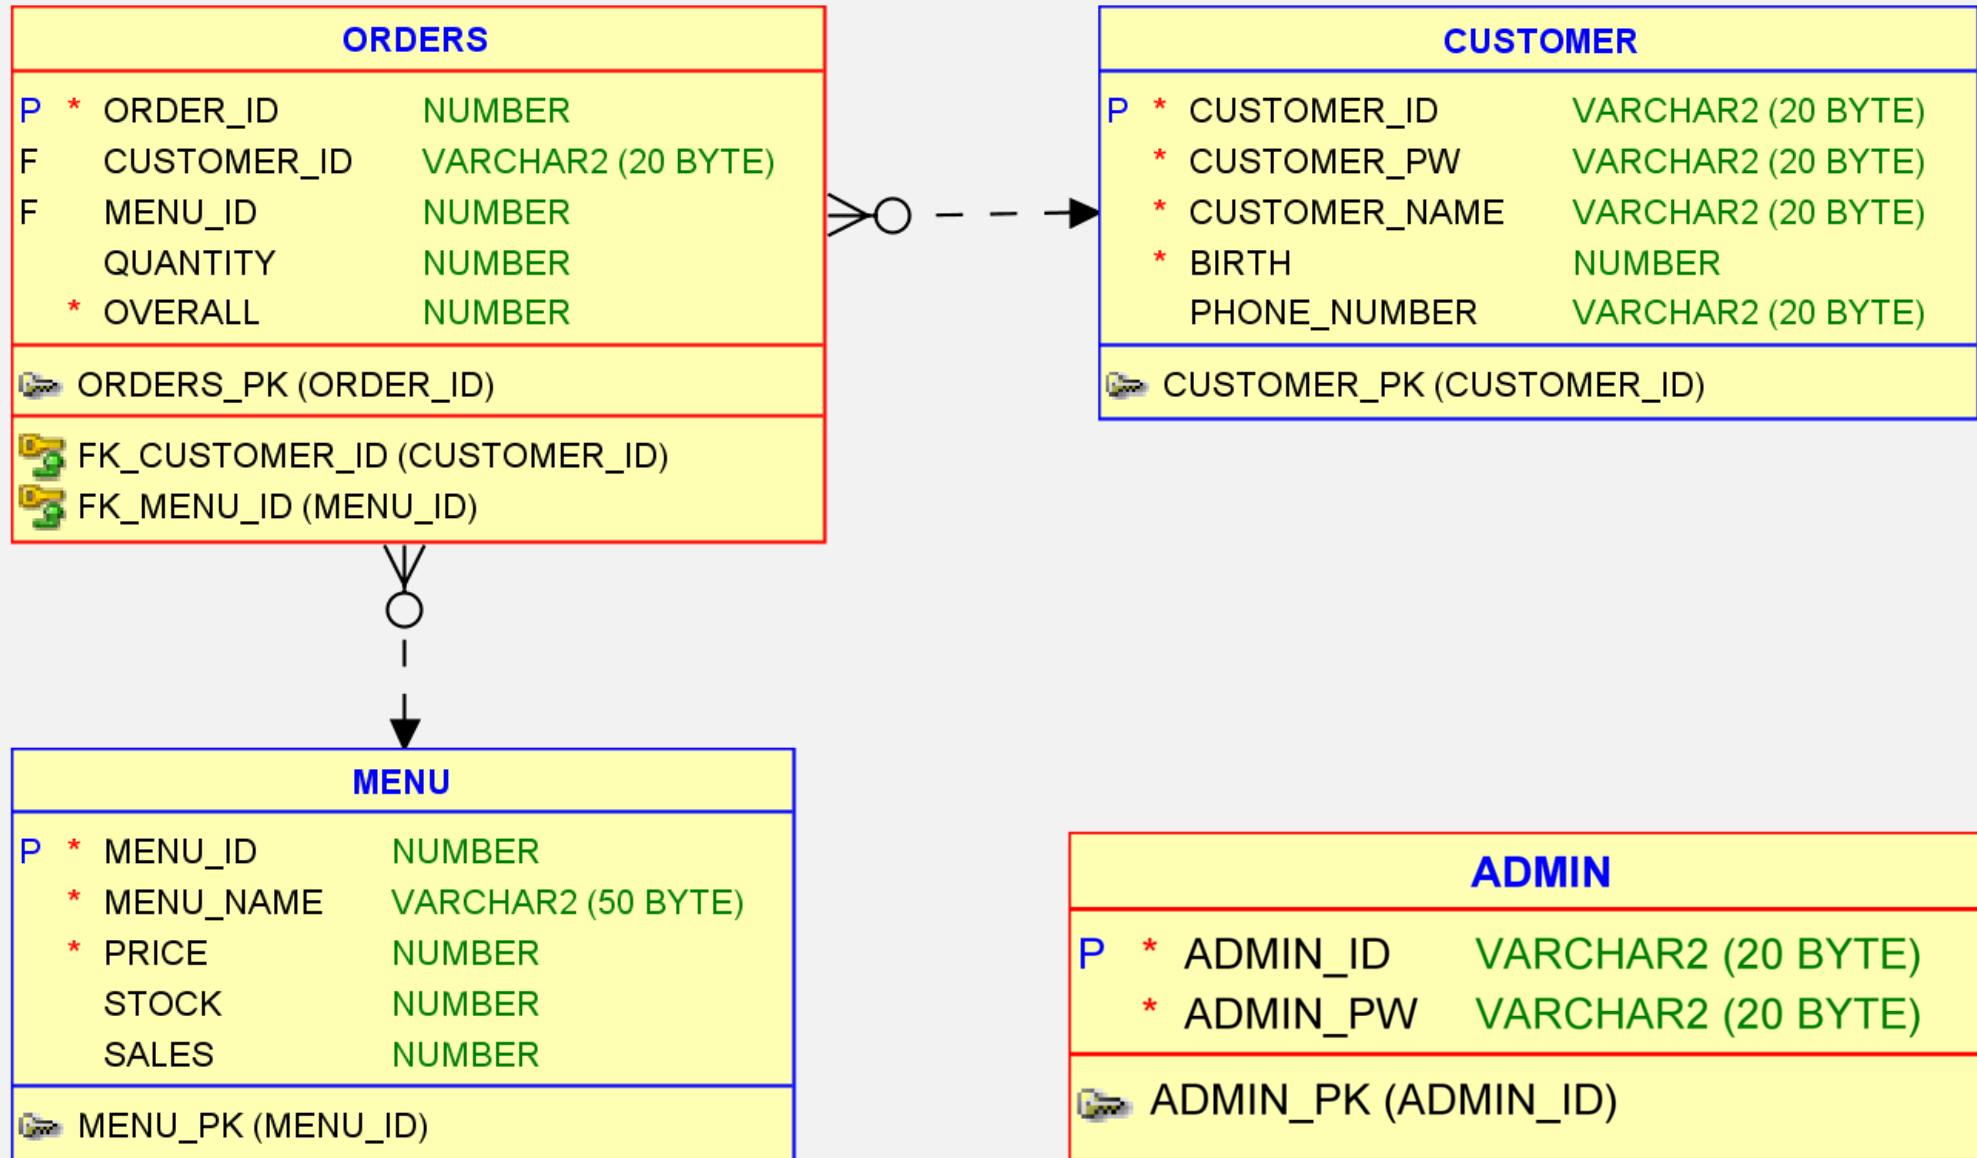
ORDERS

| | | | |
|---|---|---|---|
| P | * | ORDER_ID | NUMBER |
| F | | CUSTOMER_ID | VARCHAR2 (20 BYTE) |
| F | | MENU_ID | NUMBER |
| | | QUANTITY | NUMBER |
| | * | OVERALL | NUMBER |

ORDERS_PK (ORDER_ID)

FK_CUSTOMER_ID (CUSTOMER_ID)
FK_MENU_ID (MENU_ID)

CUSTOMER

| | | | |
|---|---|---|---|
| P | * | CUSTOMER_ID | VARCHAR2 (20 BYTE) |
| | * | CUSTOMER_PW | VARCHAR2 (20 BYTE) |
| | * | CUSTOMER_NAME | VARCHAR2 (20 BYTE) |
| | * | BIRTH | NUMBER |
| | | PHONE_NUMBER | VARCHAR2 (20 BYTE) |

CUSTOMER_PK (CUSTOMER_ID)

MENU

| | | | |
|---|---|---|---|
| P | * | MENU_ID | NUMBER |
| | * | MENU_NAME | VARCHAR2 (50 BYTE) |
| | * | PRICE | NUMBER |
| | | STOCK | NUMBER |
| | | SALES | NUMBER |

MENU_PK (MENU_ID)

ADMIN

| | | | |
|---|---|---|---|
| P | * | ADMIN_ID | VARCHAR2 (20 BYTE) |
| | * | ADMIN_PW | VARCHAR2 (20 BYTE) |

ADMIN_PK (ADMIN_ID)